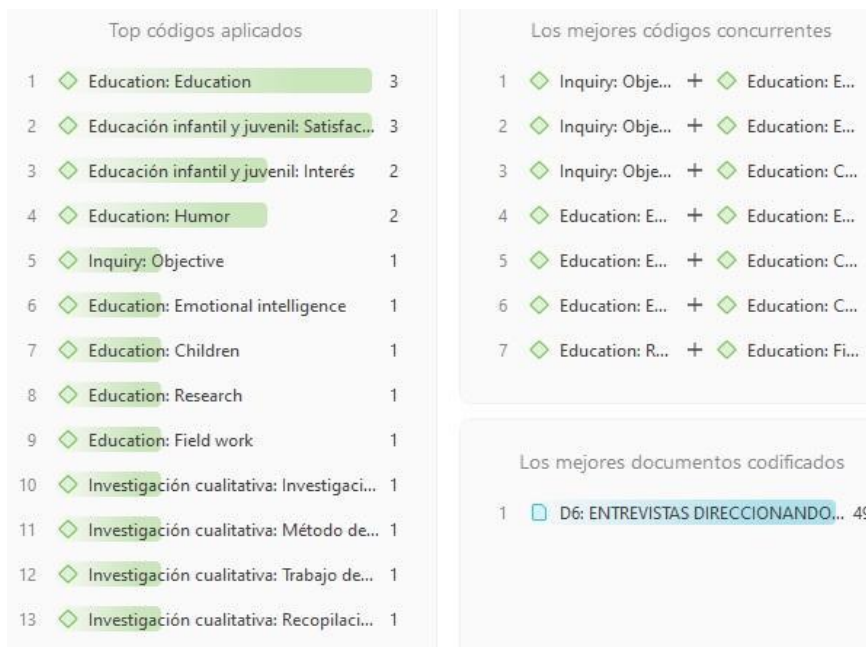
Top códigos aplicados

| | | |
|---|---|---|
| 1 | Education: Education | 3 |
| 2 | Educación infantil y juvenil: Satisfac... | 3 |
| 3 | Educación infantil y juvenil: Interés | 2 |
| 4 | Education: Humor | 2 |
| 5 | Inquiry: Objective | 1 |
| 6 | Education: Emotional intelligence | 1 |
| 7 | Education: Children | 1 |
| 8 | Education: Research | 1 |
| 9 | Education: Field work | 1 |
| 10 | Investigación cualitativa: Investigaci... | 1 |
| 11 | Investigación cualitativa: Método de... | 1 |
| 12 | Investigación cualitativa: Trabajo de... | 1 |
| 13 | Investigación cualitativa: Recopilaci... | 1 |

Los mejores códigos concurrentes

| | | | |
|---|---|---|---|
| 1 | Inquiry: Obje... | + | Education: E... |
| 2 | Inquiry: Obje... | + | Education: E... |
| 3 | Inquiry: Obje... | + | Education: C... |
| 4 | Education: E... | + | Education: E... |
| 5 | Education: E... | + | Education: C... |
| 6 | Education: E... | + | Education: C... |
| 7 | Education: R... | + | Education: Fi... |

Los mejores documentos codificados

1 D6: ENTREVISTAS DIRECCIONANDO... 4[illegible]